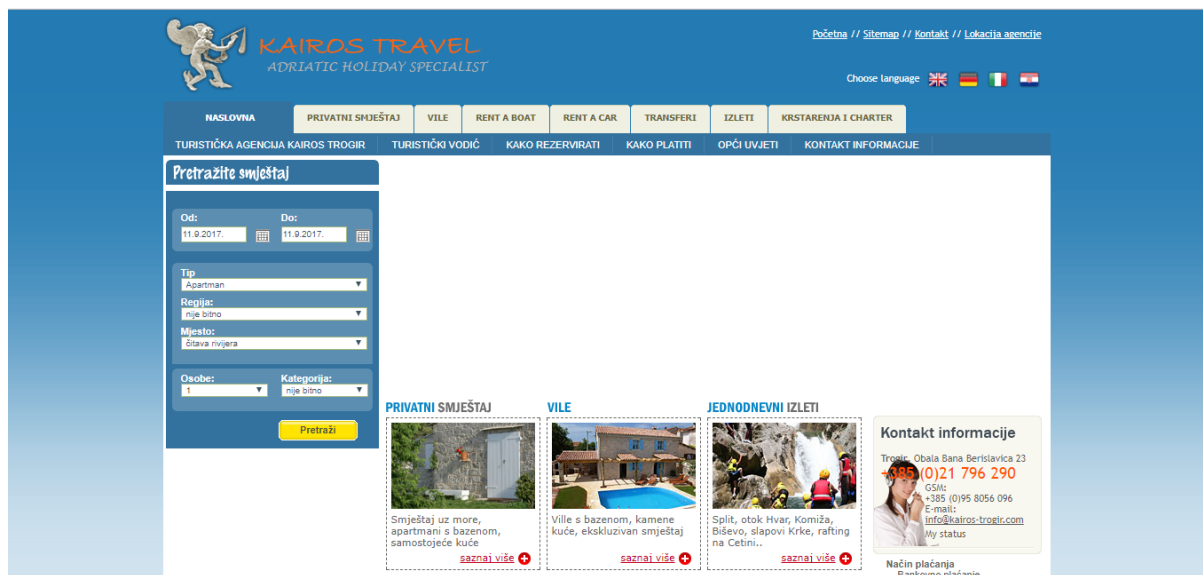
KAIROS TRAVEL
ADRIATIC HOLIDAY SPECIALIST

Početna // Sitemap // Kontakt // Lokacija agencije

Choose language

NASLOVNA | PRIVATNI SMJEŠTAJ | VILE | RENT A BOAT | RENT A CAR | TRANSFERI | IZLETI | KRSTARENJA I CHARTER

TURISTIČKA AGENCIJA KAIROS TROGIR | TURISTIČKI VODIČ | KAKO REZERVIRATI | KAKO PLATITI | OPĆI UVJETI | KONTAKT INFORMACIJE

Pretražite smještaj

Od: 11.9.2017.
Do: 11.9.2017.

Tip
Apartman
Regija:
nije bitno
Mjesto:
čitava rivijera

Osobe:
1
Kategorija:
nije bitno

Pretraži

PRIVATNI SMJEŠTAJ
Smještaj uz more, apartmani s bazenom, samostojeće kuće
saznaj više

VILE
Ville s bazenom, kamene kuće, ekskluzivan smještaj
saznaj više

JEDNODNEVNI IZLETI
Split, otok Hvar, Komiža, Biševo, slapovi Krke, rafting na Cetini..
saznaj više

Kontakt informacije
Trogir, Obala Bana Berislavica 23
+385 (0)21 796 290
GSM:
+385 (0)95 8056 096
E-mail:
info@kairos-trogir.com
My status

Način plaćanja
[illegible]